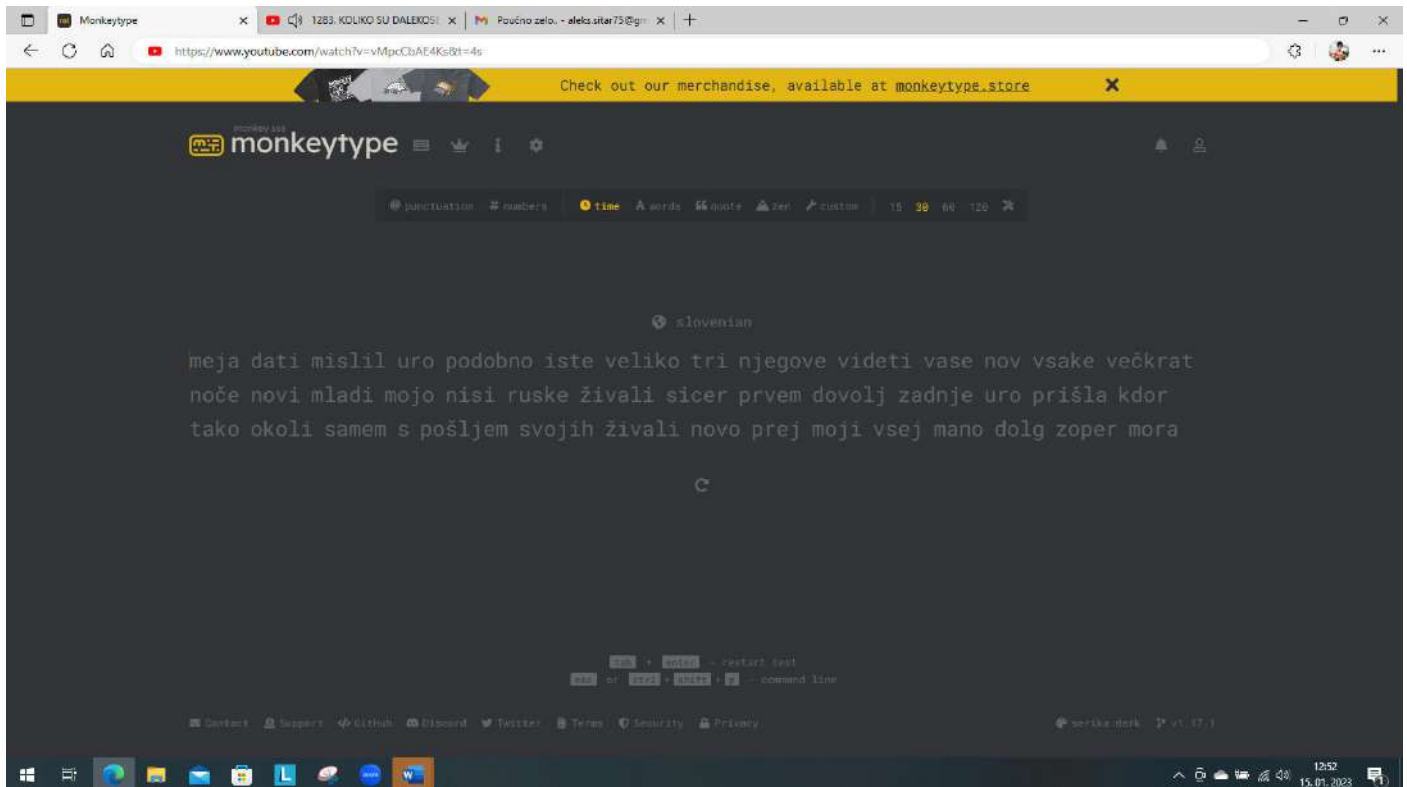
Monkeytype
1283. KOLIKO SU DALEKOSI
Poučno zelo. - aleks.sitar75@gm
https://www.youtube.com/watch?v=vMpcCbAE4Ks&t=4s

Check out our merchandise, available at monkeytype.store

monkey see
monkeytype

punctuation numbers time words quote zen custom 15 30 60 120

slovenian

meja dati mislil uro podobno iste veliko tri njegove videti vase nov vsake večkrat noče novi mladi mojo nisi ruske živali sicer prvem dovolj zadnje uro prišla kdor tako okoli samem s pošljem svojih živali novo prej moji vsej mano dolg zoper mora

tab + enter - restart test
esc or ctrl + shift + p - command line

Contact Support Github Discord Twitter Terms Security Privacy

serika dark v1.17.1

12:52
15.01.2023